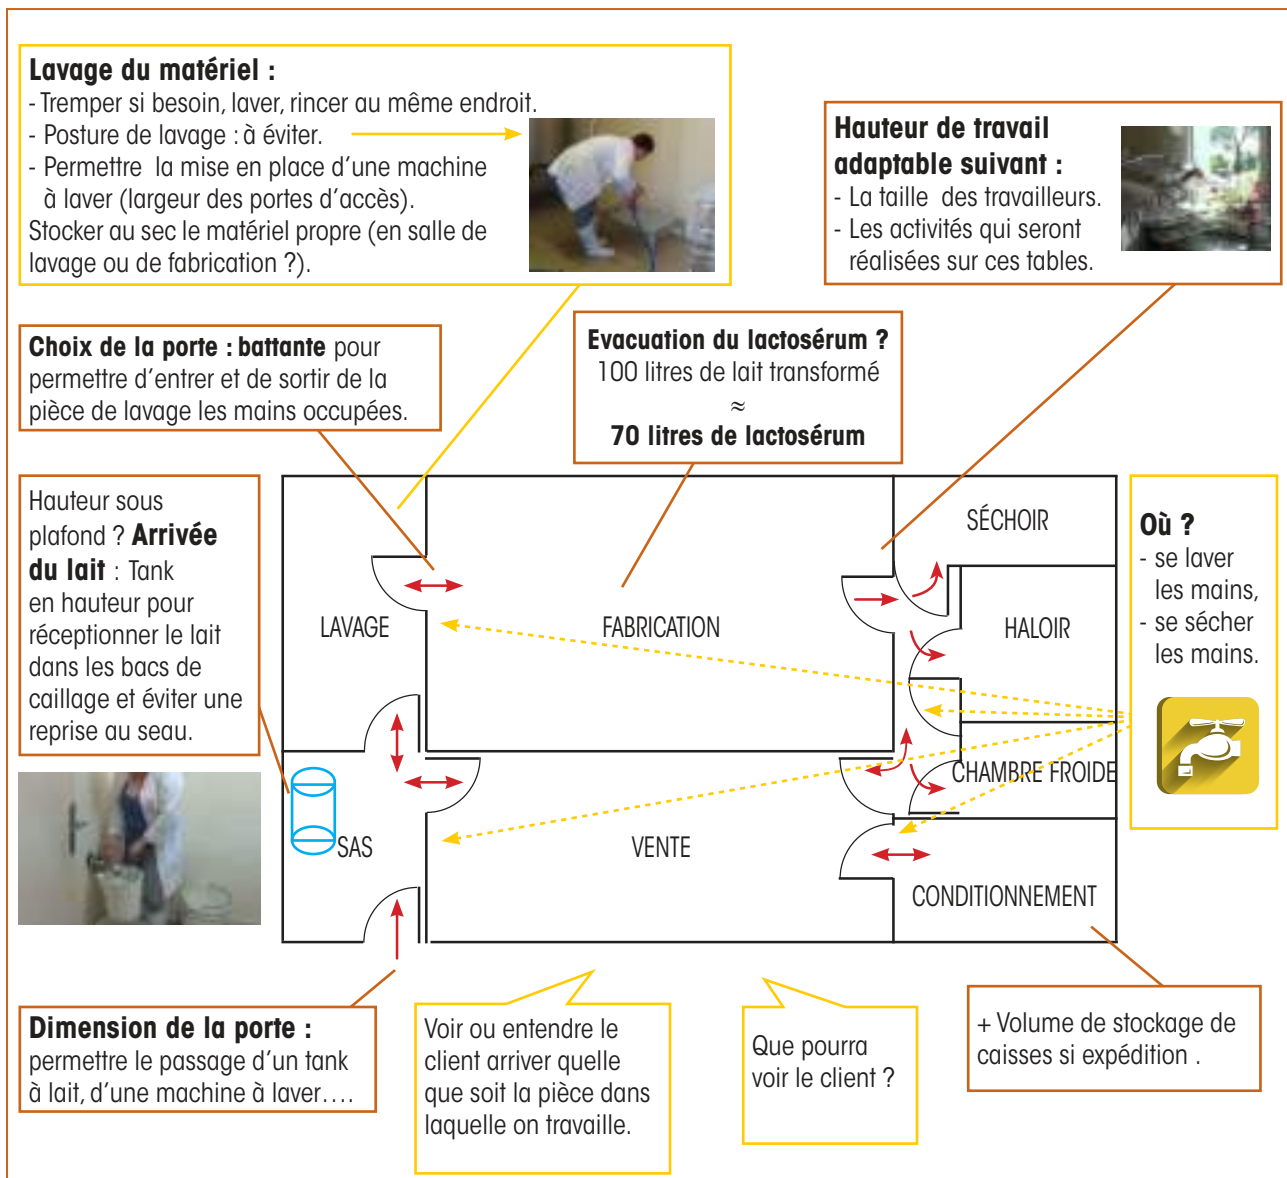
**Lavage du matériel :**
- Tremper si besoin, laver, rincer au même endroit.
- Posture de lavage : à éviter.
- Permettre la mise en place d'une machine à laver (largeur des portes d'accès).
Stocker au sec le matériel propre (en salle de lavage ou de fabrication ?).

**Hauteur de travail adaptable suivant :**
- La taille des travailleurs.
- Les activités qui seront réalisées sur ces tables.

**Choix de la porte : battante** pour permettre d'entrer et de sortir de la pièce de lavage les mains occupées.

**Evacuation du lactosérum ?**
100 litres de lait transformé
$\approx$
**70 litres de lactosérum**

Hauteur sous plafond ? **Arrivée du lait** : Tank en hauteur pour réceptionner le lait dans les bacs de caillage et éviter une reprise au seau.

LAVAGE

FABRICATION

SÉCHOIR

HALOIR

CHAMBRE FROIDE

SAS

VENTE

CONDITIONNEMENT

**Où ?**
- se laver les mains,
- se sécher les mains.

**Dimension de la porte :**
permettre le passage d'un tank à lait, d'une machine à laver….

Voir ou entendre le client arriver quelle que soit la pièce dans laquelle on travaille.

Que pourra voir le client ?

+ Volume de stockage de caisses si expédition .